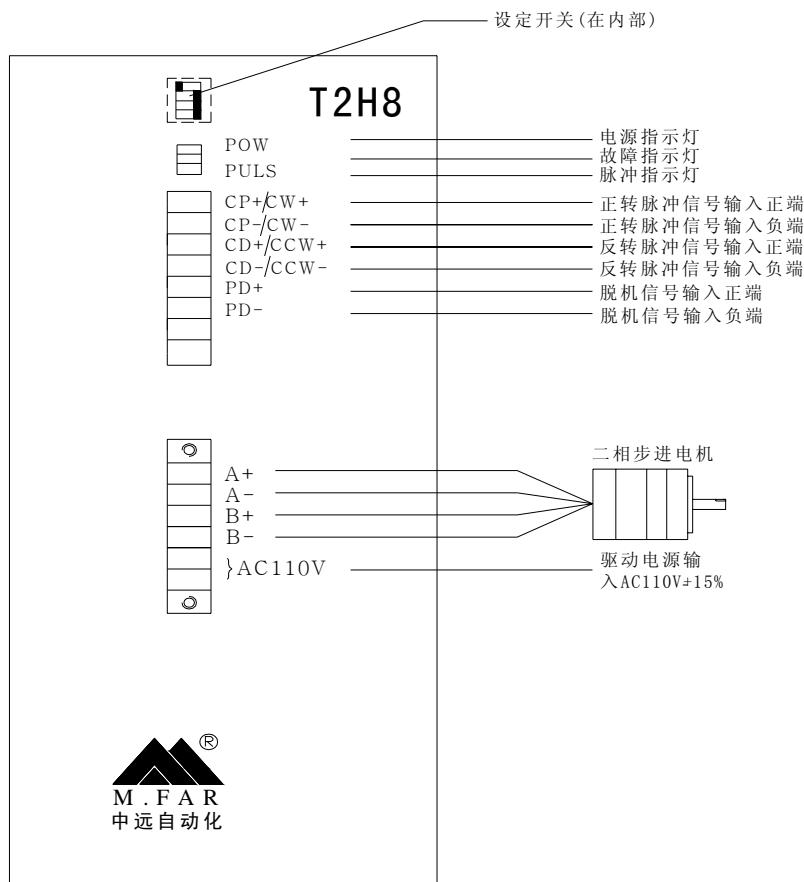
设定开关(在内部)

T2H8

POW
PULS

电源指示灯
故障指示灯
脉冲指示灯

CP+/CW+
CP-/CW-
CD+/CCW+
CD-/CCW-
PD+
PD-

正转脉冲信号输入正端
正转脉冲信号输入负端
反转脉冲信号输入正端
反转脉冲信号输入负端
脱机信号输入正端
脱机信号输入负端

A+
A-
B+
B-
}AC110V

二相步进电机

驱动电源输入AC110V±15%

®
M.FAR
中远自动化